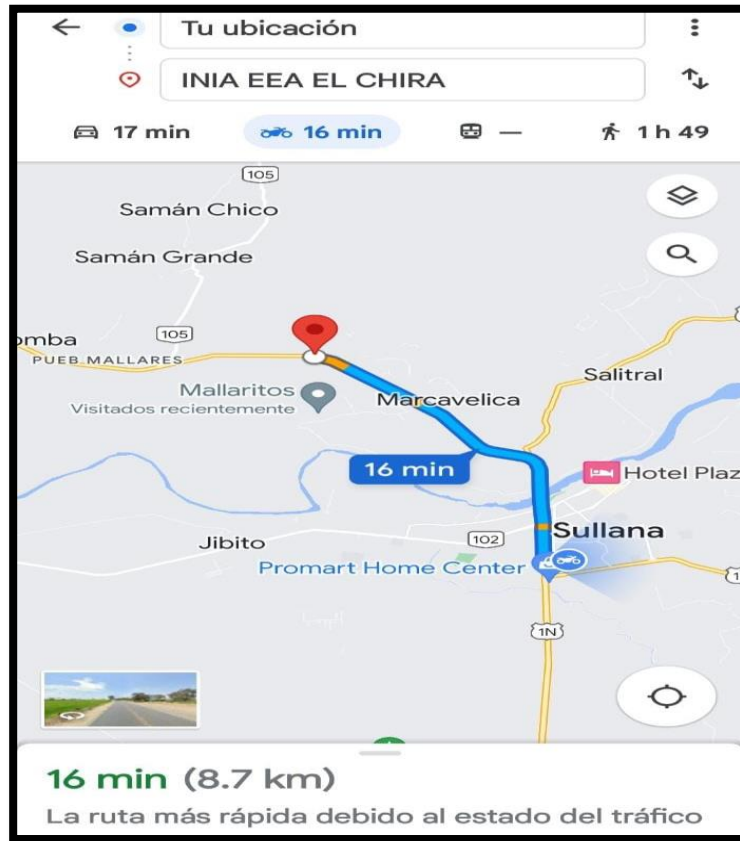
Tu ubicación

INIA EEA EL CHIRA

17 min 16 min — 1 h 49

105

Samán Chico

Samán Grande

omba

105

PUEB MALLARES

Mallaritos
Visitados recientemente

Marcavelica

Salitral

16 min

Hotel Plaz

Sullana

Jibito

102

Promart Home Center

1N

16 min (8.7 km)

La ruta más rápida debido al estado del tráfico